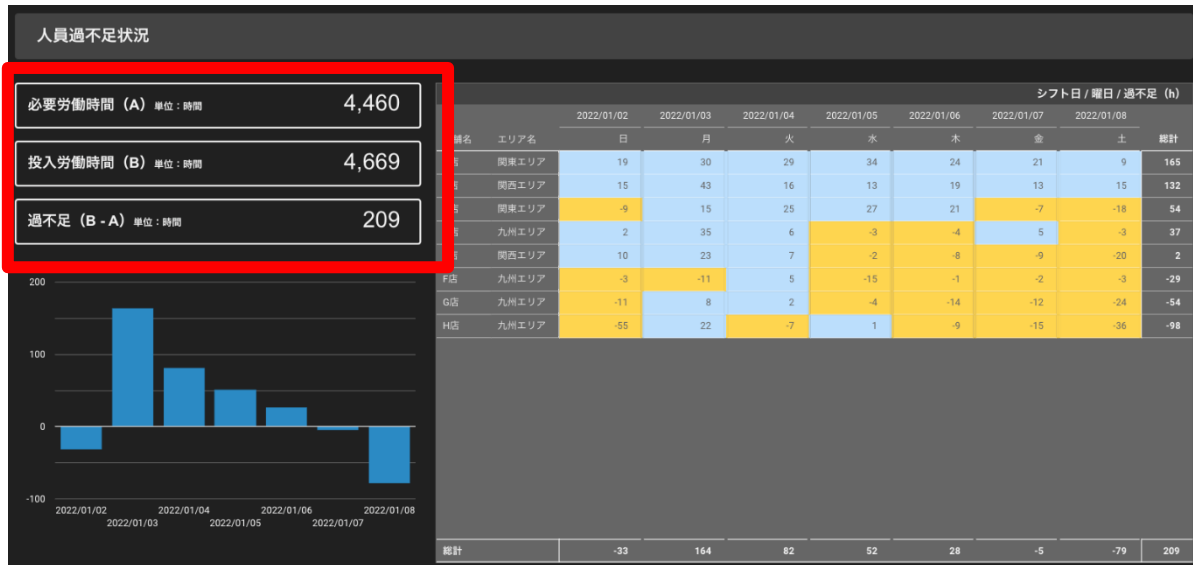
人員過不足状況

必要労働時間（A）単位：時間 4,460

投入労働時間（B）単位：時間 4,669

過不足（B - A）単位：時間 209

200
100
0
-100
2022/01/02
2022/01/03
2022/01/04
2022/01/05
2022/01/06
2022/01/07
2022/01/08

シフト日 / 曜日 / 過不足（h）

| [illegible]舗名 | エリア名 | 2022/01/02 日 | 2022/01/03 月 | 2022/01/04 火 | 2022/01/05 水 | 2022/01/06 木 | 2022/01/07 金 | 2022/01/08 土 | 総計 |
|---|---|---|---|---|---|---|---|---|---|
| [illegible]店 | 関東エリア | 19 | 30 | 29 | 34 | 24 | 21 | 9 | 165 |
| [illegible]店 | 関西エリア | 15 | 43 | 16 | 13 | 19 | 13 | 15 | 132 |
| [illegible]店 | 関東エリア | -9 | 15 | 25 | 27 | 21 | -7 | -18 | 54 |
| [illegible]店 | 九州エリア | 2 | 35 | 6 | -3 | -4 | 5 | -3 | 37 |
| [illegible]店 | 関西エリア | 10 | 23 | 7 | -2 | -8 | -9 | -20 | 2 |
| F店 | 九州エリア | -3 | -11 | 5 | -15 | -1 | -2 | -3 | -29 |
| G店 | 九州エリア | -11 | 8 | 2 | -4 | -14 | -12 | -24 | -54 |
| H店 | 九州エリア | -55 | 22 | -7 | 1 | -9 | -15 | -36 | -98 |
| 総計 | | -33 | 164 | 82 | 52 | 28 | -5 | -79 | 209 |